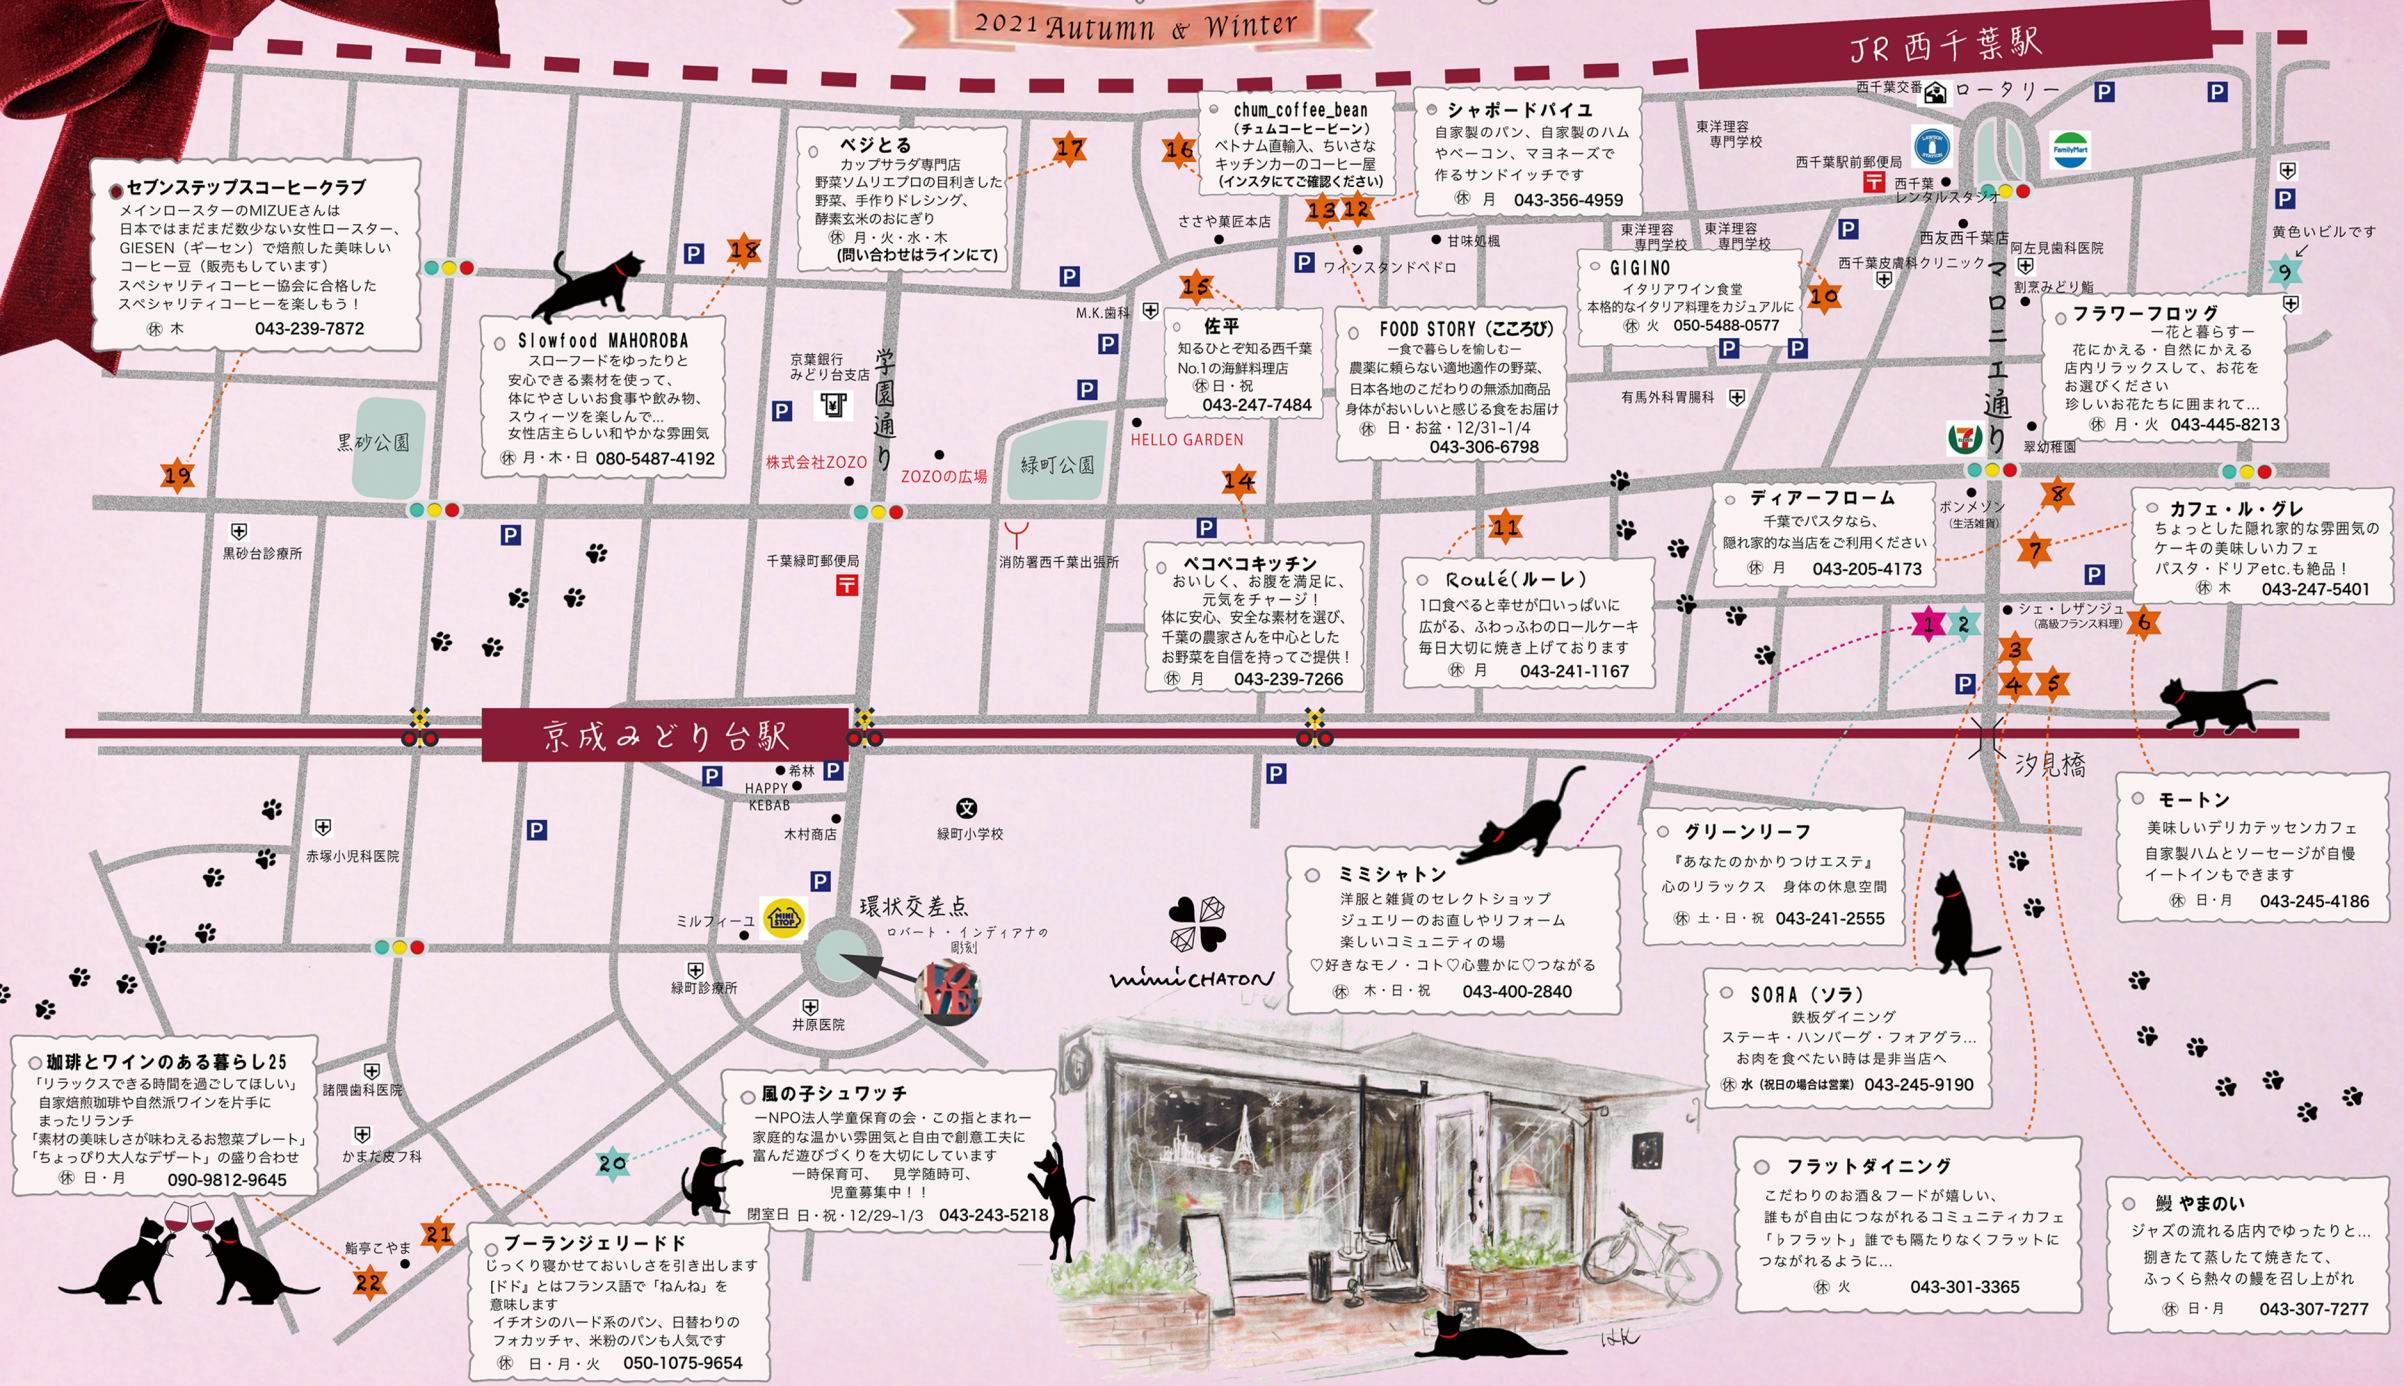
2021 Autumn & Winter

JR 西千葉駅

西千葉交番 ロータリー

セブンステップスコーヒークラブ
メインロースターのMIZUEさんは日本ではまだまだ数少ない女性ロースター、GIESEN（ギーセン）で焙煎した美味しいコーヒー豆（販売もしています）スペシャリティーコーヒー協会に合格したスペシャリティーコーヒーを楽しもう！
休 木 043-239-7872

ベジとる
カップサラダ専門店 野菜ソムリエプロの目利きした野菜、手作りドレシング、酵素玄米のおにぎり
休 月・火・水・木 （問い合わせはラインにて）

chum_coffee_bean （チュムコーヒービーン）
ベトナム直輸入、ちいさなキッチンカーのコーヒー屋 （インスタにてご確認ください）

シャボードパイユ
自家製のパン、自家製のハムやベーコン、マヨネーズで作るサンドイッチです
休 月 043-356-4959

東洋理容専門学校
西千葉駅前郵便局
西千葉レンタルスタジオ
西友西千葉店
阿左見歯科医院
黄色いビルです
西千葉皮膚科クリニック
割烹みどり鮨

ささや葉匠本店
甘味処楓
ワインスタンドペドロ
M.K.歯科

Slowfood MAHOROBA
スローフードをゆったりと安心できる素材を使って、体にやさしいお食事や飲み物、スウィーツを楽しんで…女性店主らしい和やかな雰囲気
休 月・木・日 080-5487-4192

佐平
知るひとぞ知る西千葉No.1の海鮮料理店
休 日・祝 043-247-7484

FOOD STORY（こころび）
一食で暮らしを愉しむ一 農薬に頼らない適地適作の野菜、日本各地のこだわりの無添加商品 身体がおいしいと感じる食をお届け
休 日・お盆・12/31-1/4 043-306-6798

GIGINO
イタリアワイン食堂 本格的なイタリア料理をカジュアルに
休 火 050-5488-0577

フラワーフロッグ
一花と暮らすー 花にかえる・自然にかえる 店内リラックスして、お花をお選びください 珍しいお花たちに囲まれて…
休 月・火 043-445-8213

マロニエ通り
翠幼稚園

京葉銀行みどり台支店
学園通り
黒砂公園
緑町公園
株式会社ZOZO
ZOZOの広場
HELLO GARDEN
有馬外科胃腸科
黒砂台診療所
千葉緑町郵便局
消防署西千葉出張所

ペコペコキッチン
おいしく、お腹を満足に、元気をチャージ！体に安心、安全な素材を選び、千葉の農家さんを中心としたお野菜を自信を持ってご提供！
休 月 043-239-7266

Roulé（ルーレ）
1口食べると幸せが口いっぱいに広がる、ふわっふわのロールケーキ 毎日大切に焼き上げております
休 月 043-241-1167

ディアーフローム
千葉でパスタなら、隠れ家的な当店をご利用ください
休 月 043-205-4173

ボンメゾン（生活雑貨）

カフェ・ル・グレ
ちょっとした隠れ家的な雰囲気のケーキの美味しいカフェ パスタ・ドリアetc.も絶品！
休 木 043-247-5401

シェ・レザンジュ（高級フランス料理）

京成みどり台駅
汐見橋
希林
HAPPY KEBAB
木村商店
緑町小学校
赤塚小児科医院
ミルフィーユ
環状交差点
ロバート・インディアナの彫刻
LOVE
緑町診療所
井原医院
mimi CHATON

ミミシャトン
洋服と雑貨のセレクトショップ ジュエリーのお直しやリフォーム 楽しいコミュニティの場 ♡好きなモノ・コト♡心豊かに♡つながる
休 木・日・祝 043-400-2840

グリーンリーフ
『あなたのかかりつけエステ』心のリラックス 身体の休息空間
休 土・日・祝 043-241-2555

モートン
美味しいデリカテッセンカフェ 自家製ハムとソーセージが自慢 イートインもできます
休 日・月 043-245-4186

SORA（ソラ）
鉄板ダイニング ステーキ・ハンバーグ・フォアグラ… お肉を食べたい時は是非当店へ
休 水（祝日の場合は営業） 043-245-9190

珈琲とワインのある暮らし25
「リラックスできる時間を過ごしてほしい」自家焙煎珈琲や自然派ワインを片手にまったりランチ 「素材の美味しさが味わえるお惣菜プレート」「ちょっぴり大人なデザート」の盛り合わせ
休 日・月 090-9812-9645

諸隈歯科医院
かまだ皮フ科
鮨亭こやま

風の子シュワッチ
一NPO法人学童保育の会・この指とまれー 家庭的な温かい雰囲気と自由で創意工夫に富んだ遊びづくりを大切にしています 一時保育可、 見学随時可、 児童募集中！！
閉室日 日・祝・12/29-1/3 043-243-5218

ブーランジェリードド
じっくり寝かせておいしさを引き出します 『ドド』とはフランス語で「ねんね」を意味します イチオシのハード系のパン、日替わりのフォカッチャ、米粉のパンも人気です
休 日・月・火 050-1075-9654

フラットダイニング
こだわりのお酒＆フードが嬉しい、誰もが自由につながれるコミュニティカフェ『♭フラット』誰でも隔たりなくフラットにつながれるように…
休 火 043-301-3365

鰻 やまのい
ジャズの流れる店内でゆったりと…捌きたて蒸したて焼きたて、ふっくら熱々の鰻を召し上がれ
休 日・月 043-307-7277

1 2 3 4 5 6 7 8 9 10 11 12 13 14 15 16 17 18 19 20 21 22